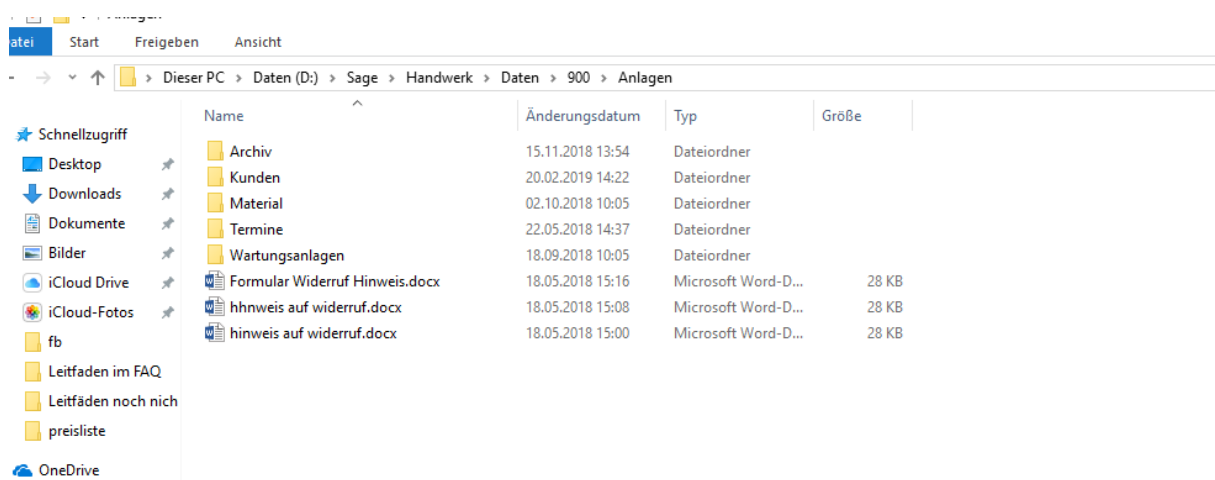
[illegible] Anlagen

atei Start Freigeben Ansicht

Dieser PC > Daten (D:) > Sage > Handwerk > Daten > 900 > Anlagen

| Name | Änderungsdatum | Typ | Größe |
|---|---|---|---|
| Archiv | 15.11.2018 13:54 | Dateiordner | |
| Kunden | 20.02.2019 14:22 | Dateiordner | |
| Material | 02.10.2018 10:05 | Dateiordner | |
| Termine | 22.05.2018 14:37 | Dateiordner | |
| Wartungsanlagen | 18.09.2018 10:05 | Dateiordner | |
| Formular Widerruf Hinweis.docx | 18.05.2018 15:16 | Microsoft Word-D... | 28 KB |
| hhnweis auf widerruf.docx | 18.05.2018 15:08 | Microsoft Word-D... | 28 KB |
| hinweis auf widerruf.docx | 18.05.2018 15:00 | Microsoft Word-D... | 28 KB |

Schnellzugriff
Desktop
Downloads
Dokumente
Bilder
iCloud Drive
iCloud-Fotos
fb
Leitfaden im FAQ
Leitfäden noch nich
preisliste
OneDrive